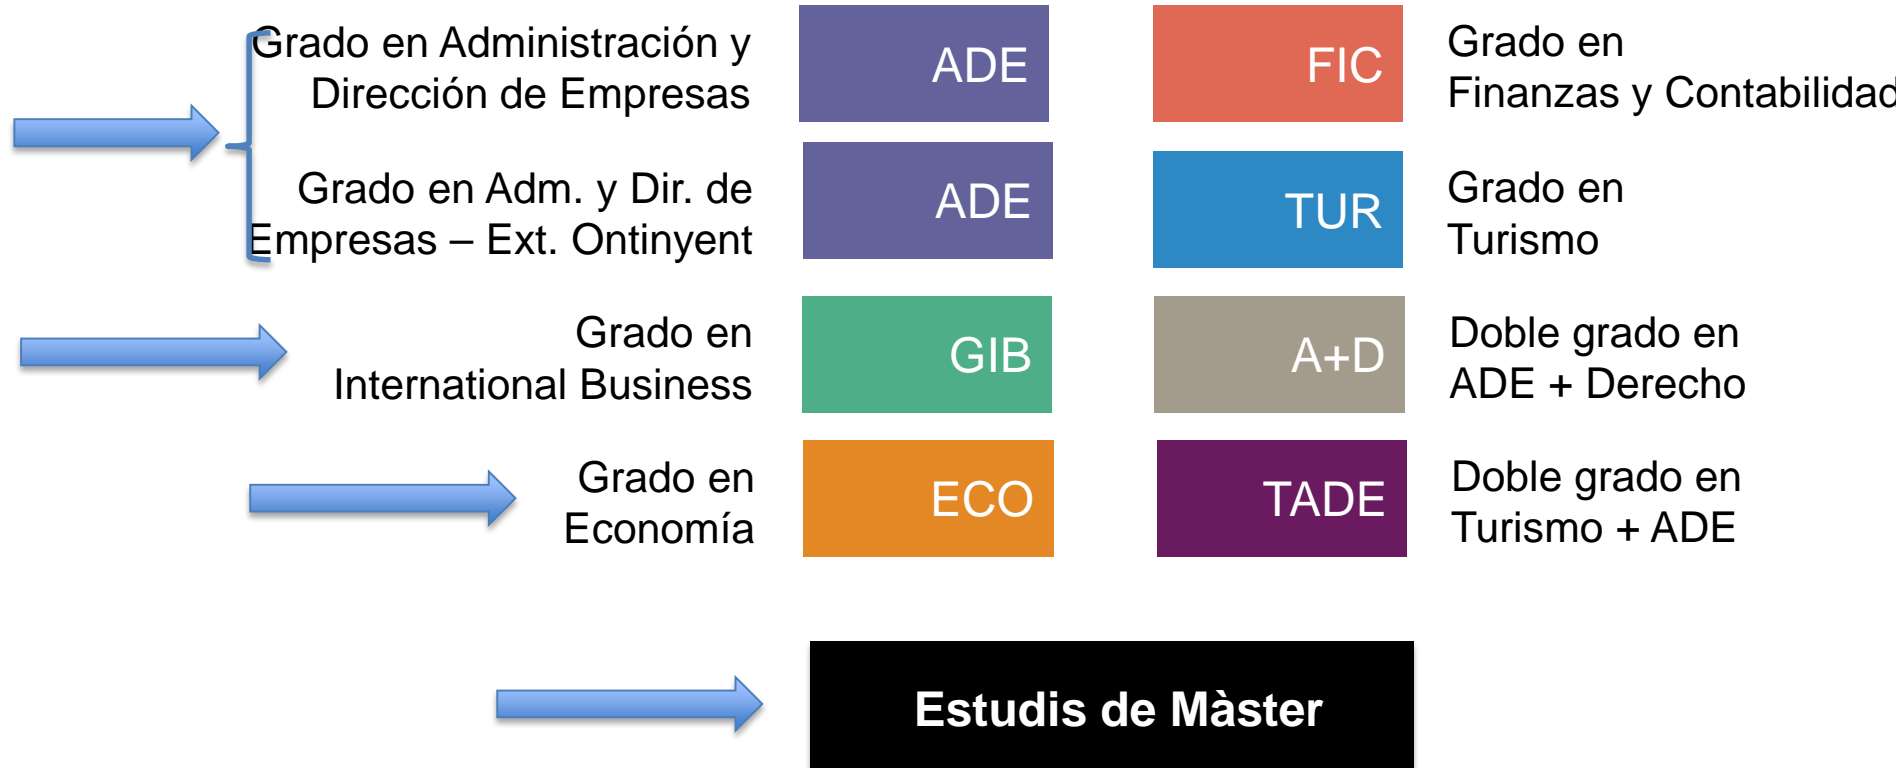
Grado en Administración y Dirección de Empresas

ADE

FIC

Grado en Finanzas y Contabilidad

Grado en Adm. y Dir. de Empresas – Ext. Ontinyent

ADE

TUR

Grado en Turismo

Grado en International Business

GIB

A+D

Doble grado en ADE + Derecho

Grado en Economía

ECO

TADE

Doble grado en Turismo + ADE

Estudis de Màster